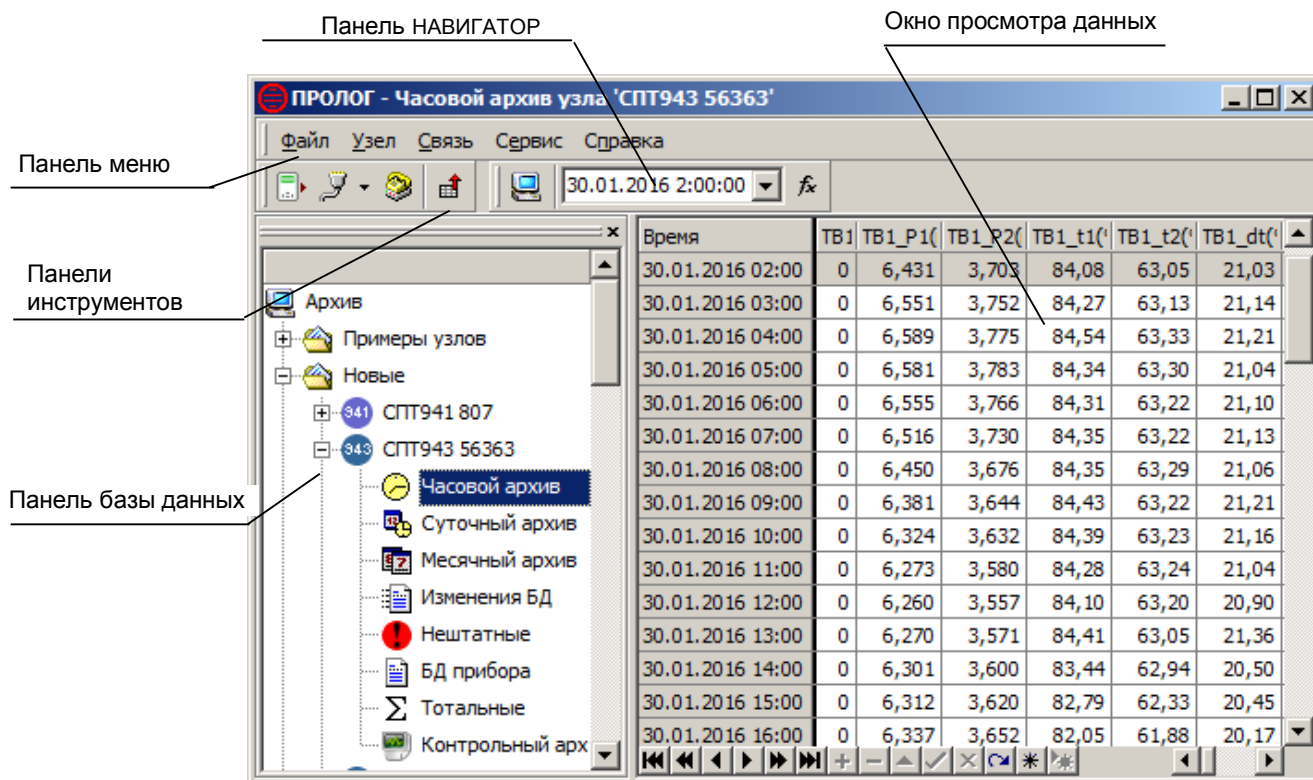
Панель НАВИГАТОР

Окно просмотра данных

ПРОЛОГ - Часовой архив узла 'СПТ943 56363'

Панель меню

Файл Узел Связь Сервис Справка

30.01.2016 2:00:00

Панели инструментов

Панель базы данных

Архив
Примеры узлов
Новые
СПТ941 807
СПТ943 56363
Часовой архив
Суточный архив
Месячный архив
Изменения БД
Нештатные
БД прибора
Тотальные
Контрольный арх

| Время | ТВ1 | ТВ1_Р1( | ТВ1_Р2( | ТВ1_t1(' | ТВ1_t2(' | ТВ1_dt(' |
|---|---|---|---|---|---|---|
| 30.01.2016 02:00 | 0 | 6,431 | 3,703 | 84,08 | 63,05 | 21,03 |
| 30.01.2016 03:00 | 0 | 6,551 | 3,752 | 84,27 | 63,13 | 21,14 |
| 30.01.2016 04:00 | 0 | 6,589 | 3,775 | 84,54 | 63,33 | 21,21 |
| 30.01.2016 05:00 | 0 | 6,581 | 3,783 | 84,34 | 63,30 | 21,04 |
| 30.01.2016 06:00 | 0 | 6,555 | 3,766 | 84,31 | 63,22 | 21,10 |
| 30.01.2016 07:00 | 0 | 6,516 | 3,730 | 84,35 | 63,22 | 21,13 |
| 30.01.2016 08:00 | 0 | 6,450 | 3,676 | 84,35 | 63,29 | 21,06 |
| 30.01.2016 09:00 | 0 | 6,381 | 3,644 | 84,43 | 63,22 | 21,21 |
| 30.01.2016 10:00 | 0 | 6,324 | 3,632 | 84,39 | 63,23 | 21,16 |
| 30.01.2016 11:00 | 0 | 6,273 | 3,580 | 84,28 | 63,24 | 21,04 |
| 30.01.2016 12:00 | 0 | 6,260 | 3,557 | 84,10 | 63,20 | 20,90 |
| 30.01.2016 13:00 | 0 | 6,270 | 3,571 | 84,41 | 63,05 | 21,36 |
| 30.01.2016 14:00 | 0 | 6,301 | 3,600 | 83,44 | 62,94 | 20,50 |
| 30.01.2016 15:00 | 0 | 6,312 | 3,620 | 82,79 | 62,33 | 20,45 |
| 30.01.2016 16:00 | 0 | 6,337 | 3,652 | 82,05 | 61,88 | 20,17 |